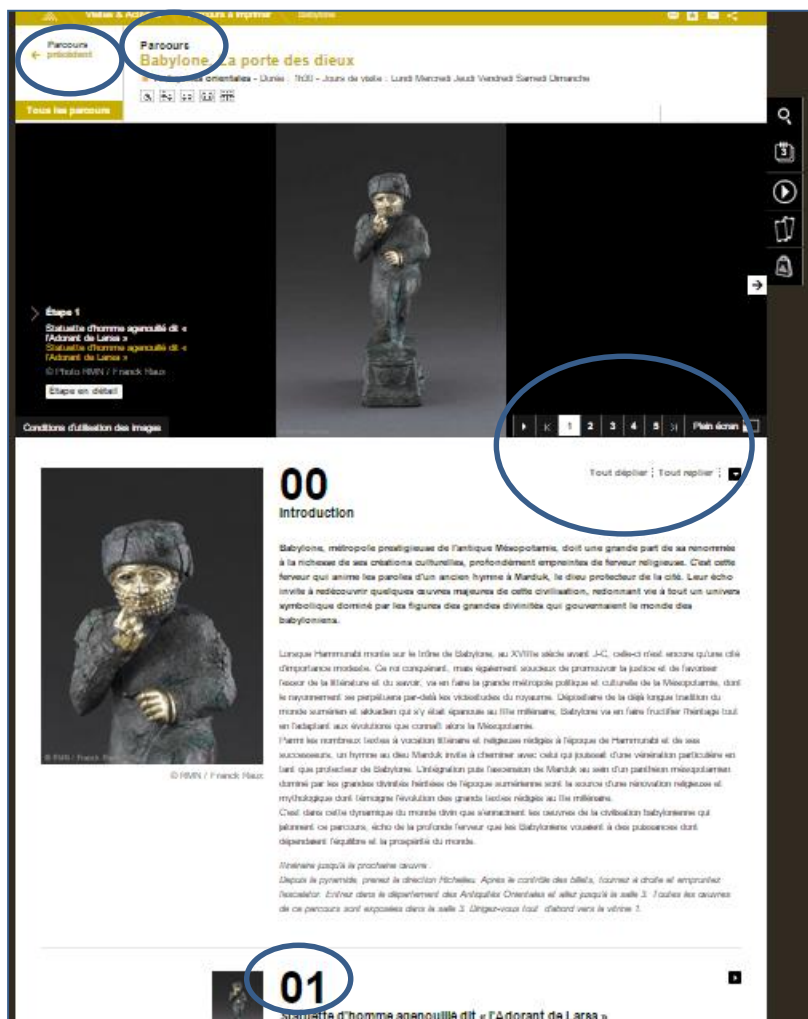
Visites & Ac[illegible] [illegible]cours à imprimer Babylone

Parcours précédent

Parcours
Babylone, la porte des dieux

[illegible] orientales - Durée : 1h30 - Jours de visite : Lundi Mercredi Jeudi Vendredi Samedi Dimanche

Tous les parcours

Étape 1
Statuette d'homme agenouillé dit « l'Adorant de Larsa »
Statuette d'homme agenouillé dit « l'Adorant de Larsa »
© Photo RMN / Franck Raux

Étape en détail

Conditions d'utilisation des images

1 2 3 4 5 Plein écran

Tout déplier Tout replier

00
Introduction

© RMN / Franck Raux

Babylone, métropole prestigieuse de l'antique Mésopotamie, doit une grande part de sa renommée à la richesse de ses créations culturelles, profondément empreintes de ferveur religieuse. C'est cette ferveur qui anime les paroles d'un ancien hymne à Marduk, le dieu protecteur de la cité. Leur écho invite à redécouvrir quelques œuvres majeures de cette civilisation, redonnant vie à tout un univers symbolique dominé par les figures des grandes divinités qui gouvernaient le monde des babyloniens.

Lorsque Hammurabi monte sur le trône de Babylone, au XVIIIe siècle avant J-C, celle-ci n'est encore qu'une cité d'importance modeste. Ce roi conquérant, mais également soucieux de promouvoir la justice et de favoriser l'essor de la littérature et du savoir, va en faire la grande métropole politique et culturelle de la Mésopotamie, dont le rayonnement se perpétuera par-delà les vicissitudes du royaume. Dépositaire de la déjà longue tradition du monde sumérien et akkadien qui s'y était épanouie au IIIe millénaire, Babylone va en faire fructifier l'héritage tout en l'adaptant aux évolutions que connaît alors la Mésopotamie.
Parmi les nombreux textes à vocation littéraire et religieuse rédigés à l'époque de Hammurabi et de ses successeurs, un hymne au dieu Marduk invite à cheminer avec celui qui jouissait d'une vénération particulière en tant que protecteur de Babylone. L'intégration puis l'ascension de Marduk au sein d'un panthéon mésopotamien dominé par les grandes divinités héritées de l'époque sumérienne sont la source d'une rénovation religieuse et mythologique dont témoigne l'évolution des grands textes rédigés au IIe millénaire.
C'est dans cette dynamique du monde divin que s'enracinent les œuvres de la civilisation babylonienne qui jalonnent ce parcours, écho de la profonde ferveur que les Babyloniens vouaient à des puissances dont dépendaient l'équilibre et la prospérité du monde.

Itinéraire jusqu'à la prochaine œuvre :
Depuis la pyramide, prenez la direction Richelieu. Après le contrôle des billets, tournez à droite et empruntez l'escalator. Entrez dans le département des Antiquités Orientales et allez jusqu'à la salle 3. Toutes les œuvres de ce parcours sont exposées dans la salle 3. Dirigez-vous tout d'abord vers la vitrine 1.

01
Statuette d'homme agenouillé dit « l'Adorant de Larsa »